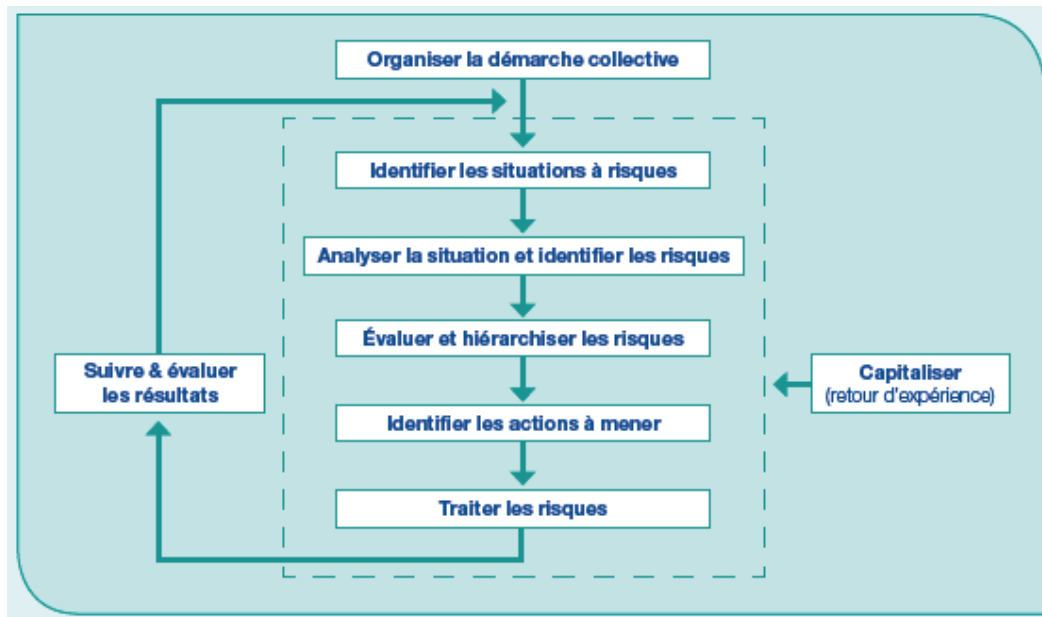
Organiser la démarche collective

Identifier les situations à risques

Analyser la situation et identifier les risques

Évaluer et hiérarchiser les risques

Identifier les actions à mener

Traiter les risques

Suivre & évaluer les résultats

Capitaliser (retour d'expérience)